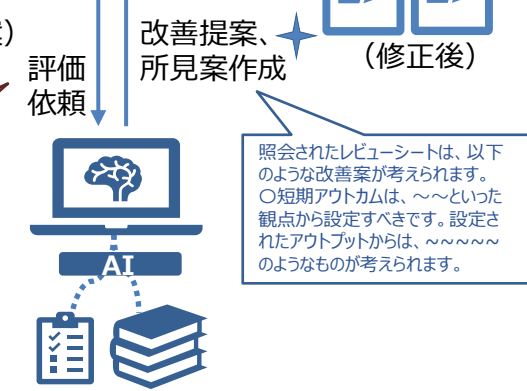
）

評価
依頼

改善提案、
所見案作成

（修正後）

照会されたレビューシートは、以下のような改善案が考えられます。
○短期アウトカムは、～～といった観点から設定すべきです。設定されたアウトプットからは、～～～～～のようなものが考えられます。

AI